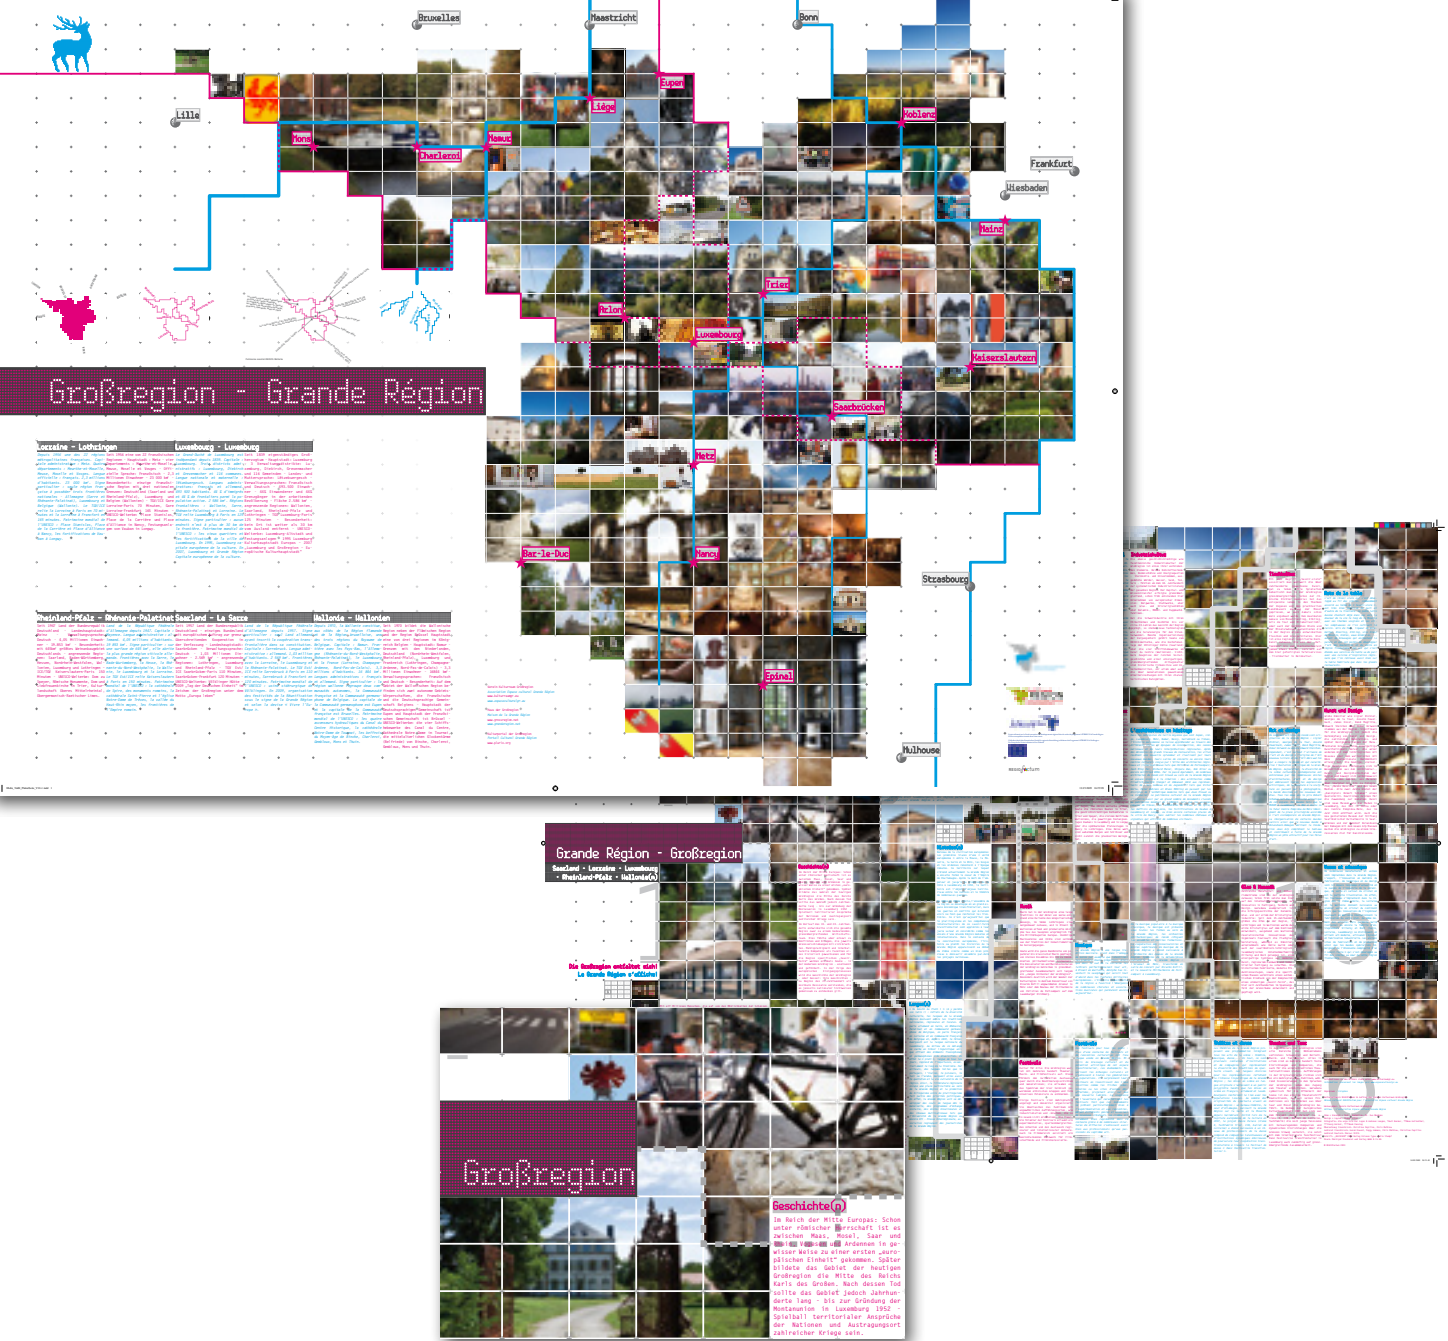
Bruxelles
Maastricht
Bonn
Lille
Eupen
Liège
Mons
Namur
Charleroi
Koblenz
Frankfurt
Wiesbaden
Mainz
Trier
Arlon
Luxembourg
Kaiserslautern
Saarbrücken
Metz
Bar-le-Duc
Nancy
Strasbourg
Epinal
Mulhouse

Großregion - Grande Région

Lorraine - Lothringen
Luxembourg - Luxemburg
Rheinland-Pfalz - Rhénanie-Palatinat
Saarland - La Sarre
Wallonie - Wallonien

Grande Région - Großregion
Saarland - Lorraine - Luxembourg - Rheinland-Pfalz - Wallonie(n)

Die Großregion entdecken!
La Grande Région s'affiche!

Großregion

Geschichte(n)
Im Reich der Mitte Europas: Schon unter römischer Herrschaft ist es zwischen Maas, Mosel, Saar und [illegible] Vogesen und Ardennen in gewisser Weise zu einer ersten „europäischen Einheit" gekommen. Später bildete das Gebiet der heutigen Großregion die Mitte des Reichs Karls des Großen. Nach dessen Tod sollte das Gebiet jedoch Jahrhunderte lang – bis zur Gründung der Montanunion in Luxemburg 1952 – Spielball territorialer Ansprüche der Nationen und Austragungsort zahlreicher Kriege sein.